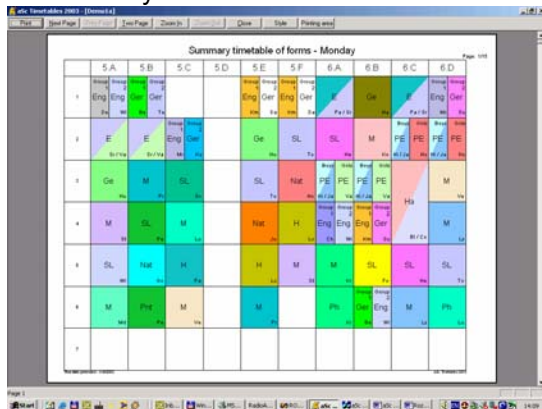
aSc Timetables 2003 - [Demo1a]

Print | Next Page | Prev Page | Two Page | Zoom In | Zoom Out | Close | Style | Printing area

Summary timetable of forms - Monday

Page 1/11

| | 5A | 5B | 5C | 5D | 5E | 5F | 6A | 6B | 6C | 6D |
|---|---|---|---|---|---|---|---|---|---|---|
| 1 | Eng Ger | Eng Ger | | | Eng Ger | Eng Ger | E | Ge | E | E |
| 2 | E | E | Eng Ger | | Ge | SL | SL | M | PE PE | PE PE |
| 3 | Ge | M | SL | | SL | Nat | PE PE | PE PE | Ha | M |
| 4 | M | SL | M | | Nat | H | Eng Ger | Eng Ger | | M |
| 5 | SL | Nat | H | | H | M | M | SL | SL | SL |
| 6 | M | Pnt | M | | M | | Ph | Ger Eng | M | Ph |
| 7 | | | | | | | | | | |

Page 1

Start